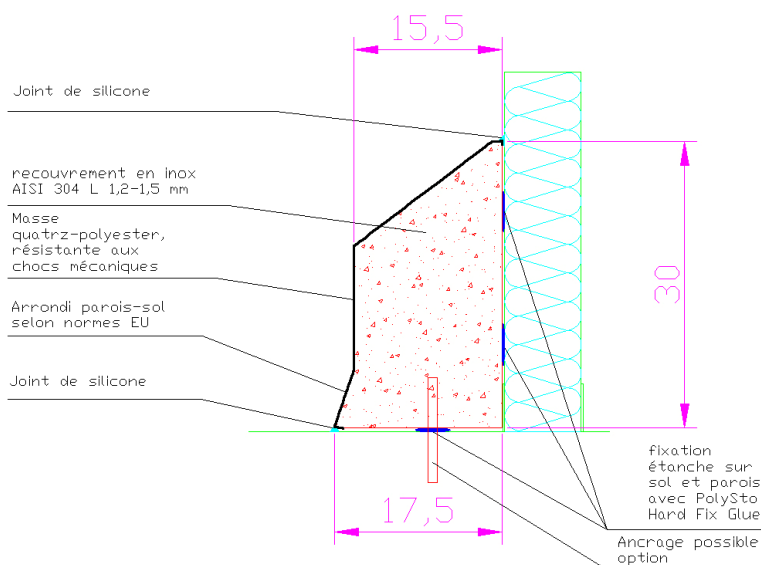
15,5

Joint de silicone

recouvrement en inox AISI 304 L 1,2-1,5 mm

Masse quatrz-polyester, résistante aux chocs mécaniques

Arrondi parois-sol selon normes EU

Joint de silicone

30

17,5

fixation étanche sur sol et parois avec PolySto Hard Fix Glue

Ancrage possible option